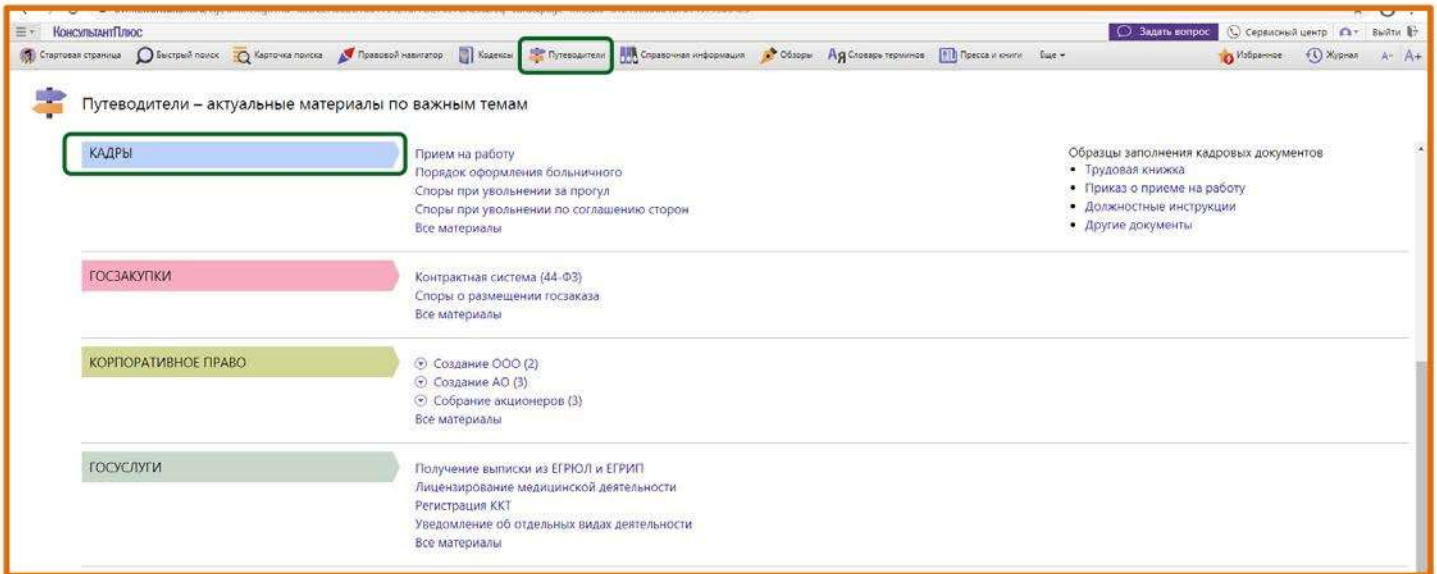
КонсультантПлюс

Задать вопрос Сервисный центр Выйти

Стартовая страница Быстрый поиск Карточка поиска Правовой навигатор Кодексы Путеводители Справочная информация Обзоры Словарь терминов Пресса и книги Еще

Избранное Журнал A- A+

Путеводители – актуальные материалы по важным темам

КАДРЫ

Прием на работу
Порядок оформления больничного
Споры при увольнении за прогул
Споры при увольнении по соглашению сторон
Все материалы

Образцы заполнения кадровых документов
• Трудовая книжка
• Приказ о приеме на работу
• Должностные инструкции
• Другие документы

ГОСЗАКУПКИ

Контрактная система (44-ФЗ)
Споры о размещении госзаказа
Все материалы

КОРПОРАТИВНОЕ ПРАВО

Создание ООО (2)
Создание АО (3)
Собрание акционеров (3)
Все материалы

ГОСУСЛУГИ

Получение выписки из ЕГРЮЛ и ЕГРИП
Лицензирование медицинской деятельности
Регистрация ККТ
Уведомление об отдельных видах деятельности
Все материалы